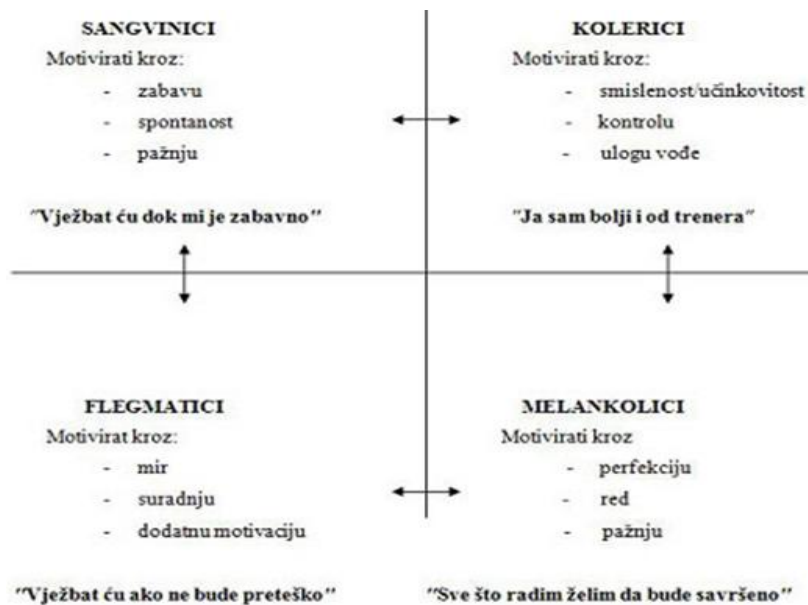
SANGVINICI

Motivirati kroz:

- zabavu
- spontanost
- pažnju

"Vježbat ću dok mi je zabavno"

KOLERICI

Motivirati kroz:

- smislenost/učinkovitost
- kontrolu
- ulogu vođe

"Ja sam bolji i od trenera"

FLEGMATICI

Motivirat kroz:

- mir
- suradnju
- dodatnu motivaciju

"Vježbat ću ako ne bude preteško"

MELANKOLICI

Motivirati kroz

- perfekciju
- red
- pažnju

"Sve što radim želim da bude savršeno"